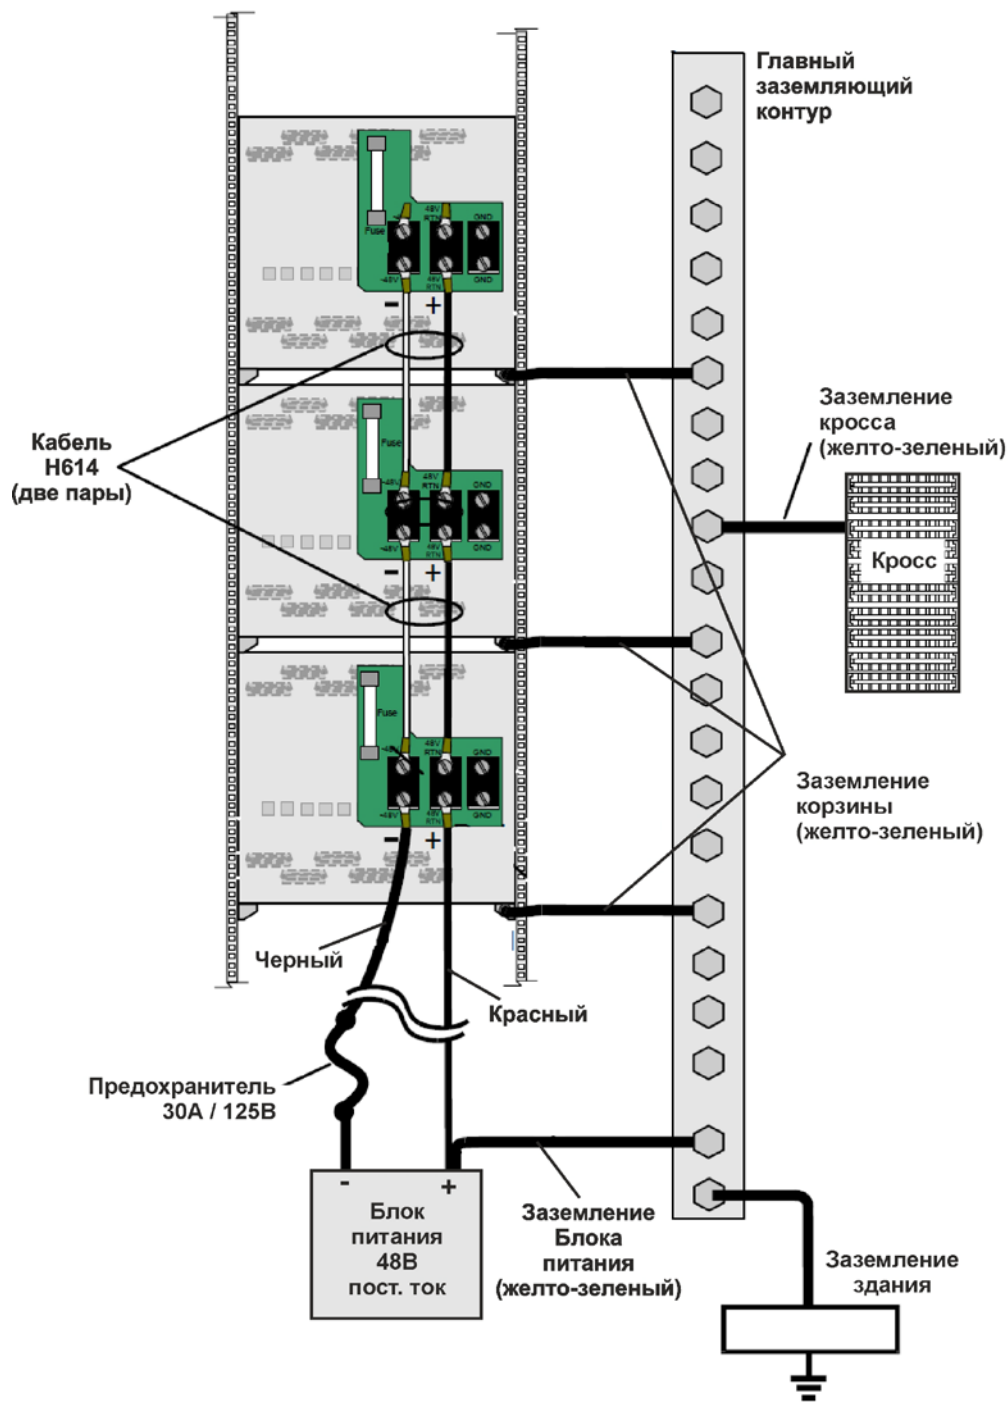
Главный заземляющий контур

Fuse
48V RTN
GND
-48V
48V RTN
GND
- +

Fuse
48V RTN
GND
-48V
48V RTN
GND
- +

Fuse
48V RTN
GND
-48V
48V RTN
GND
- +

Заземление кросса (желто-зеленый)

Кабель H614 (две пары)

Кросс

Заземление корзины (желто-зеленый)

Черный

Красный

Предохранитель 30А / 125В

- +
Блок питания 48В пост. ток

Заземление Блока питания (желто-зеленый)

Заземление здания